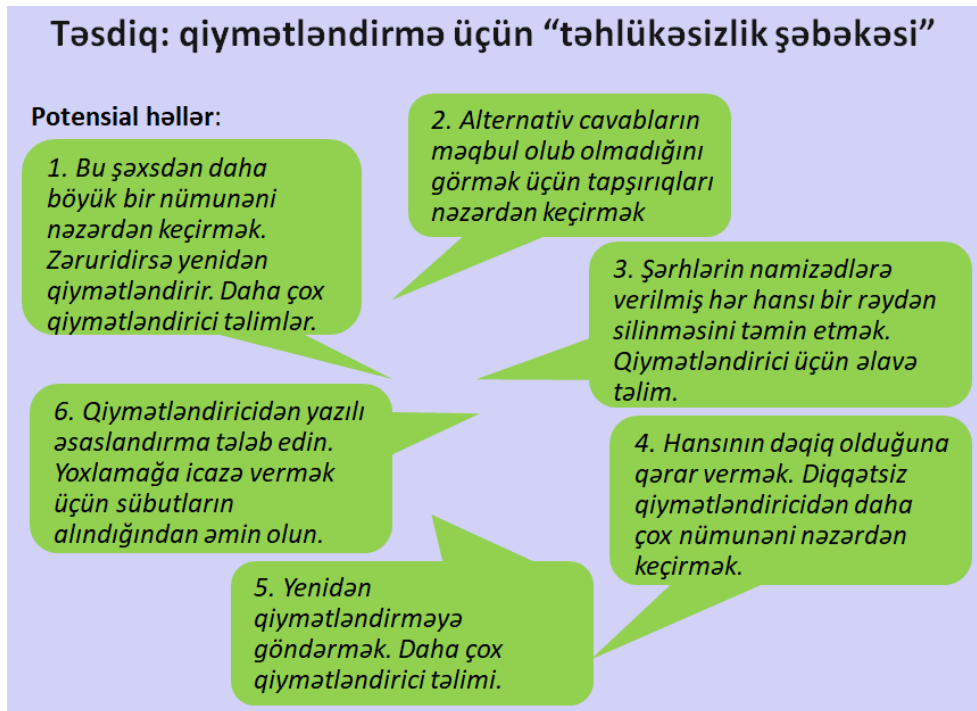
Təsdiq: qiymətləndirmə üçün “təhlükəsizlik şəbəkəsi”

Potensial həllər:

1. Bu şəxsdən daha böyük bir nümunəni nəzərdən keçirmək. Zəruridirsə yenidən qiymətləndirir. Daha çox qiymətləndirici təlimlər.

2. Alternativ cavabların məqbul olub olmadığını görmək üçün tapşırıqları nəzərdən keçirmək

3. Şərhlərin namizədlərə verilmiş hər hansı bir rəydən silinməsini təmin etmək. Qiymətləndirici üçün əlavə təlim.

6. Qiymətləndiricidən yazılı əsaslandırma tələb edin. Yoxlamağa icazə vermək üçün sübutların alındığından əmin olun.

4. Hansının dəqiq olduğuna qərar vermək. Diqqətsiz qiymətləndiricidən daha çox nümunəni nəzərdən keçirmək.

5. Yenidən qiymətləndirməyə göndərmək. Daha çox qiymətləndirici təlimi.